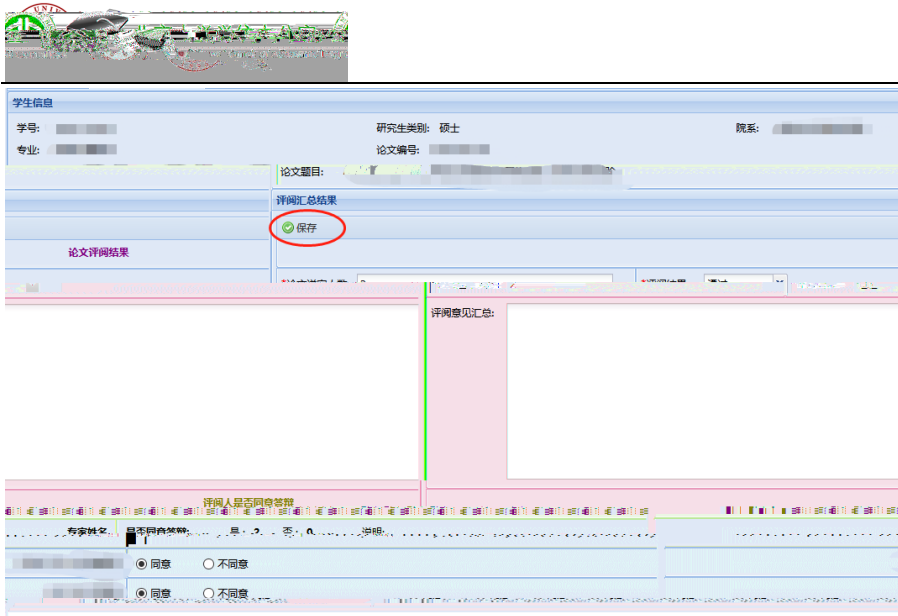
学生信息

学号:

研究生类别: 硕士

院系:

专业:

论文编号:

论文题目:

评阅汇总结果

保存

论文评阅结果

评阅意见汇总:

评阅人是否同意答辩

专家姓名

是否同意答辩:

是: 2 否: 0

说明:

同意 不同意

同意 不同意